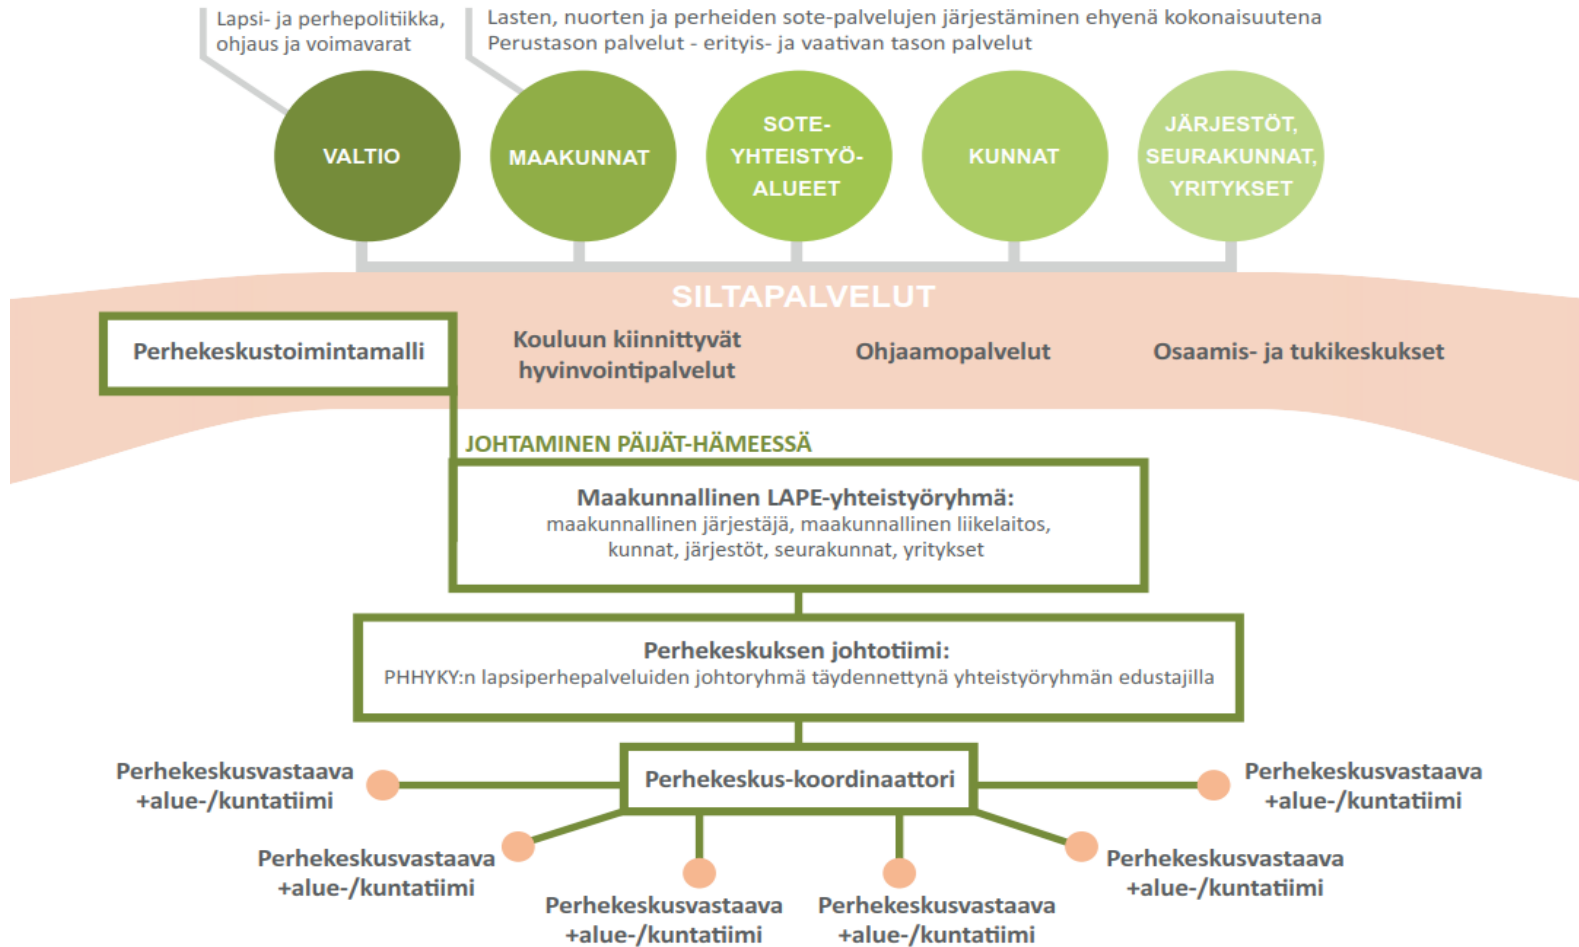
Lapsi- ja perhepolitiikka, ohjaus ja voimavarat

Lasten, nuorten ja perheiden sote-palvelujen järjestäminen ehyenä kokonaisuutena
Perustason palvelut - erityis- ja vaativan tason palvelut

VALTIO

MAAKUNNAT

SOTE-YHTEISTYÖ-ALUEET

KUNNAT

JÄRJESTÖT, SEURAKUNNAT, YRITYKSET

SILTAPALVELUT

Perhekeskustoimintamalli

Kouluun kiinnittyvät hyvinvointipalvelut

Ohjaamopalvelut

Osaamis- ja tukikeskukset

JOHTAMINEN PÄIJÄT-HÄMEESSÄ

Maakunnallinen LAPE-yhteistyöryhmä:
maakunnallinen järjestäjä, maakunnallinen liikelaitos, kunnat, järjestöt, seurakunnat, yritykset

Perhekeskuksen johtotiimi:
PHHYKY:n lapsiperhepalveluiden johtoryhmä täydennettynä yhteistyöryhmän edustajilla

Perhekeskusvastaava +alue-/kuntatiimi

Perhekeskus-koordinaattori

Perhekeskusvastaava +alue-/kuntatiimi

Perhekeskusvastaava +alue-/kuntatiimi

Perhekeskusvastaava +alue-/kuntatiimi

Perhekeskusvastaava +alue-/kuntatiimi

Perhekeskusvastaava +alue-/kuntatiimi